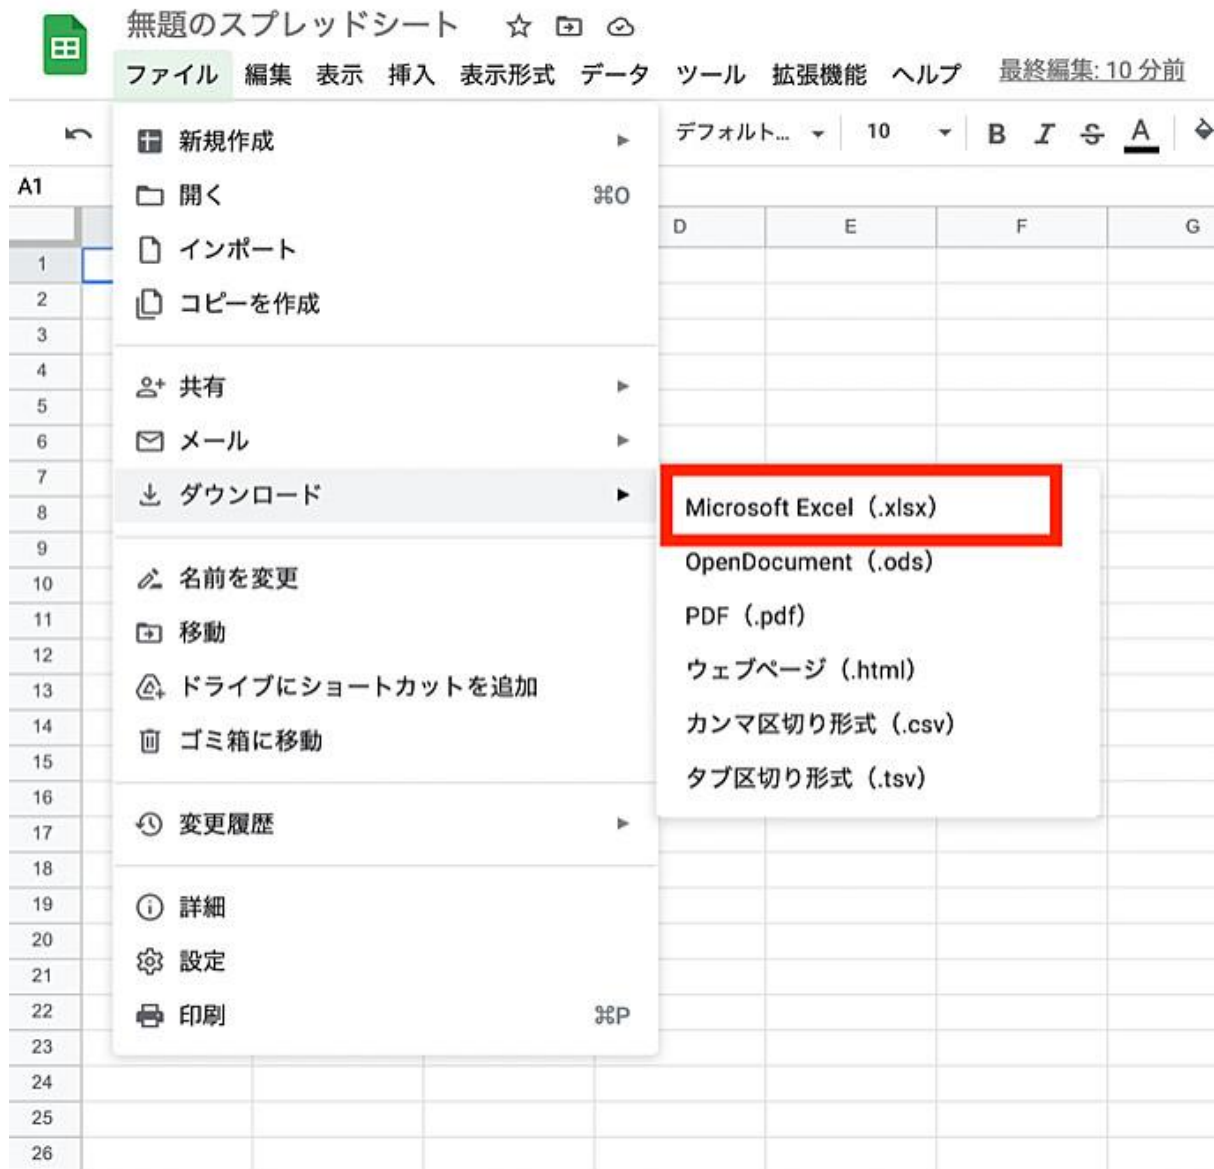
無題のスプレッドシート

ファイル 編集 表示 挿入 表示形式 データ ツール 拡張機能 ヘルプ 最終編集: 10 分前

デフォルト... 10 B I S A

A1

新規作成
開く ⌘O
インポート
コピーを作成

共有
メール
ダウンロード

名前を変更
移動
ドライブにショートカットを追加
ゴミ箱に移動

変更履歴

詳細
設定
印刷 ⌘P

Microsoft Excel（.xlsx）
OpenDocument（.ods）
PDF（.pdf）
ウェブページ（.html）
カンマ区切り形式（.csv）
タブ区切り形式（.tsv）

D E F G

1
2
3
4
5
6
7
8
9
10
11
12
13
14
15
16
17
18
19
20
21
22
23
24
25
26